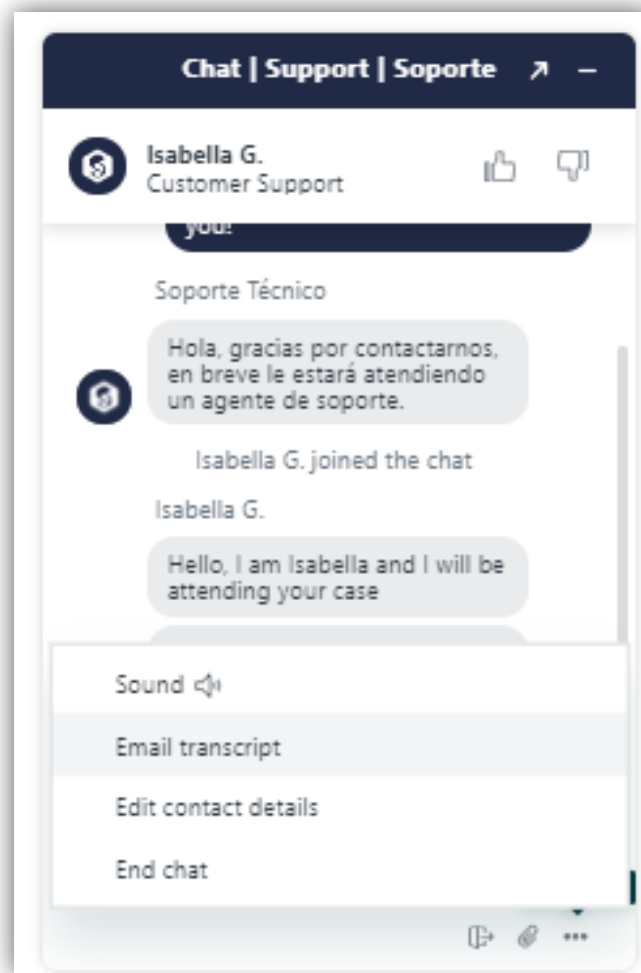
Chat | Support | Soporte

Isabella G.
Customer Support

you!

Soporte Técnico

Hola, gracias por contactarnos, en breve le estará atendiendo un agente de soporte.

Isabella G. joined the chat

Isabella G.

Hello, I am Isabella and I will be attending your case

Sound

Email transcript

Edit contact details

End chat